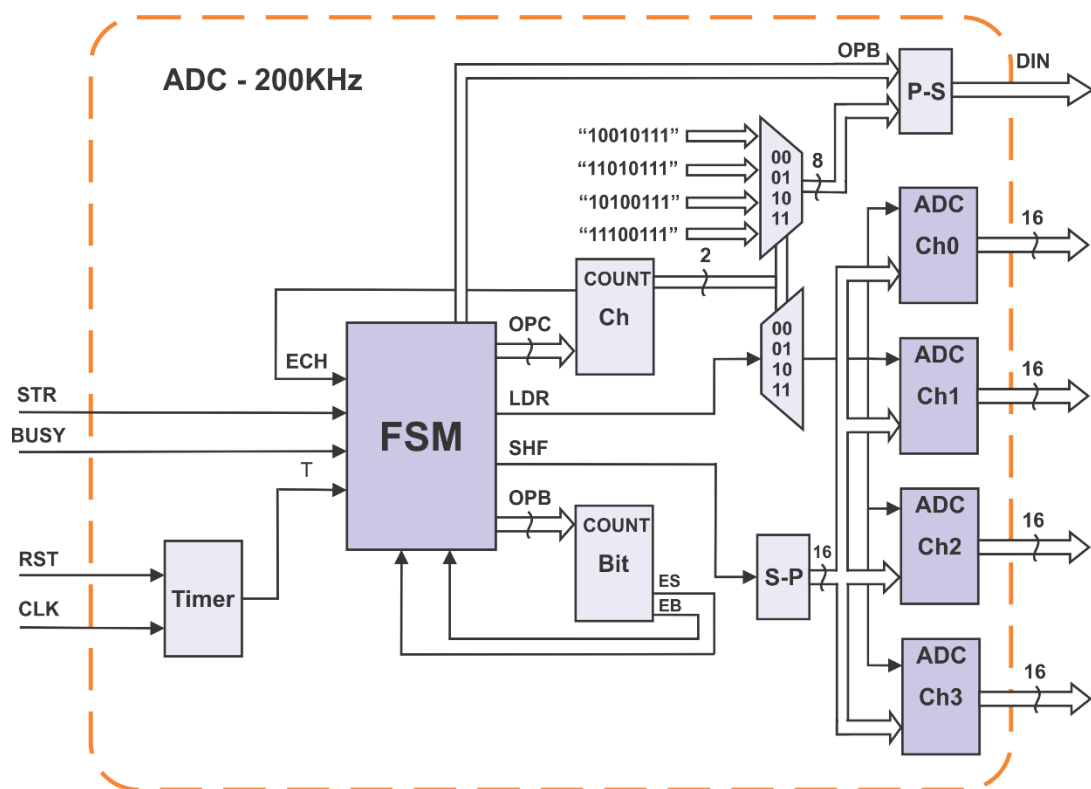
ADC - 200KHz

OPB

P-S

DIN

“10010111”

“11010111”

“10100111”

“11100111”

00
01
10
11

8

ADC
Ch0

16

COUNT
Ch

2

ECH

OPC

00
01
10
11

ADC
Ch1

16

STR

LDR

BUSY

FSM

SHF

T

OPB

COUNT
Bit

ADC
Ch2

16

RST

S-P

16

ES

EB

CLK

Timer

ADC
Ch3

16